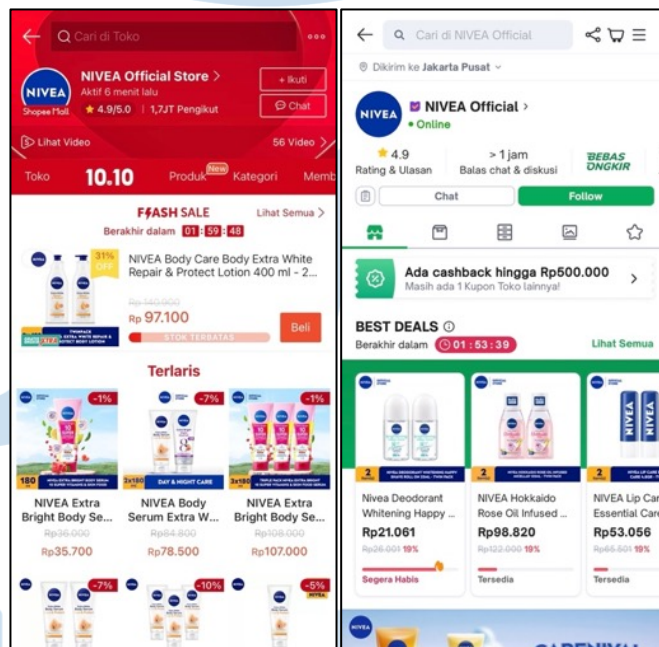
Cari di Toko

NIVEA Shopee Mall

NIVEA Official Store >
Aktif 6 menit lalu
4.9/5.0 | 1,7JT Pengikut

+ Ikuti
Chat

Lihat Video
56 Video >

Toko
10.10
Produk New
Kategori
Memb

FLASH SALE
Lihat Semua >
Berakhir dalam 01 : 59 : 48

31% OFF
NIVEA Body Care Body Extra White Repair & Protect Lotion 400 ml - 2...
Rp 140.000
Rp 97.100
STOK TERBATAS
Beli

Terlaris

-1%
NIVEA Extra Bright Body Se...
Rp36.000
Rp35.700

-7%
NIVEA Body Serum Extra W...
Rp84.800
Rp78.500

-1%
NIVEA Extra Bright Body Se...
Rp108.000
Rp107.000

-7%
-10%
-5%

Cari di NIVEA Official

Dikirim ke Jakarta Pusat

NIVEA

NIVEA Official >
• Online

4.9
Rating & Ulasan
> 1 jam
Balas chat & diskusi
BEBAS ONGKIR

Chat
Follow

Ada cashback hingga Rp500.000
Masih ada 1 Kupon Toko lainnya!

BEST DEALS
Berakhir dalam 01 : 53 : 39
Lihat Semua

Nivea Deodorant Whitening Happy ...
Rp21.061
Rp26.001 19%
Segera Habis

NIVEA Hokkaido Rose Oil Infused ...
Rp98.820
Rp122.000 19%
Tersedia

NIVEA Lip Car Essential Care
Rp53.056
Rp65.501 19%
Tersedia